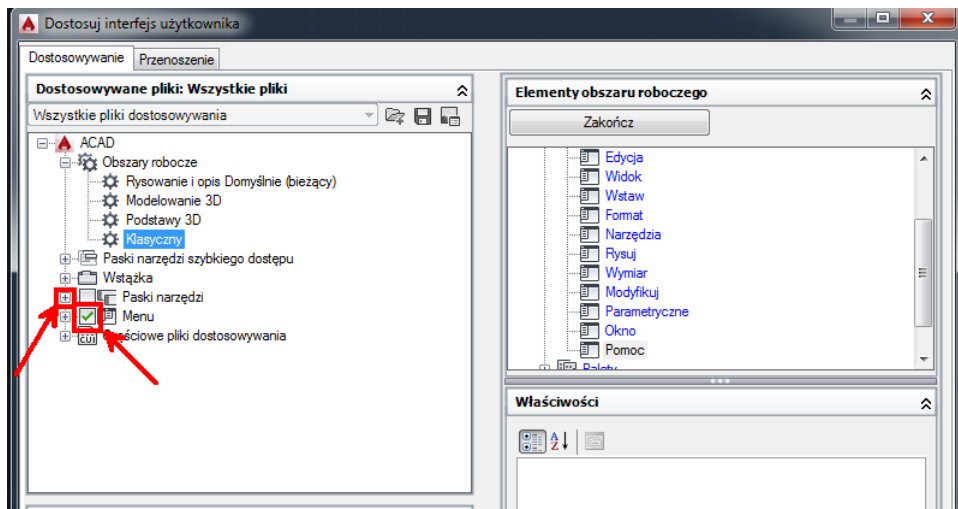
Dostosuj interfejs użytkownika

Dostosowywanie | Przenoszenie

Dostosowywane pliki: Wszystkie pliki

Wszystkie pliki dostosowywania

ACAD
Obszary robocze
Rysowanie i opis Domyślnie (bieżący)
Modelowanie 3D
Podstawy 3D
Klasyczny
Paski narzędzi szybkiego dostępu
Wstążka
Paski narzędzi
Menu
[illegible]ściowe pliki dostosowywania

Elementy obszaru roboczego

Zakończ

Edycja
Widok
Wstaw
Format
Narzędzia
Rysuj
Wymiar
Modyfikuj
Parametryczne
Okno
Pomoc
Palety

Właściwości